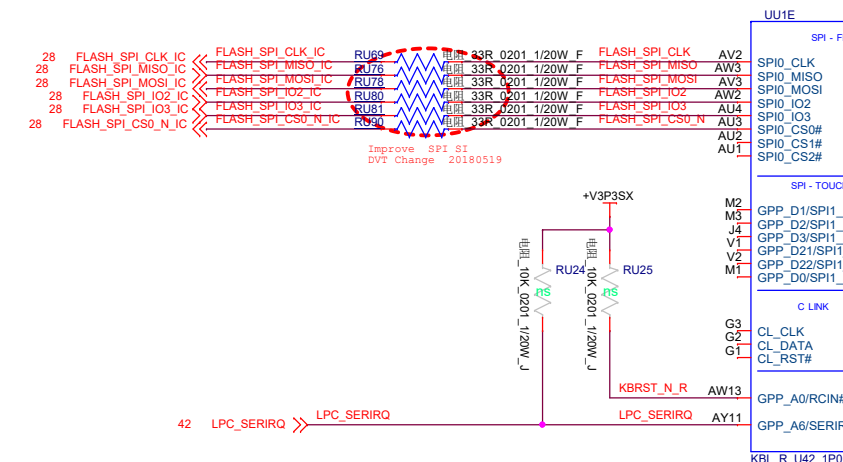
UU1E

SPI - F

28 FLASH_SPI_CLK_IC
28 FLASH_SPI_MISO_IC
28 FLASH_SPI_MOSI_IC
28 FLASH_SPI_IO2_IC
28 FLASH_SPI_IO3_IC
28 FLASH_SPI_CS0_N_IC

FLASH_SPI_CLK_IC RU69 电阻 33R_0201_1/20W_F FLASH_SPI_CLK AV2 SPI0_CLK
FLASH_SPI_MISO_IC RU76 电阻 33R_0201_1/20W_F FLASH_SPI_MISO AW3 SPI0_MISO
FLASH_SPI_MOSI_IC RU78 电阻 33R_0201_1/20W_F FLASH_SPI_MOSI AV3 SPI0_MOSI
FLASH_SPI_IO2_IC RU80 电阻 33R_0201_1/20W_F FLASH_SPI_IO2 AW2 SPI0_IO2
FLASH_SPI_IO3_IC RU81 电阻 33R_0201_1/20W_F FLASH_SPI_IO3 AU4 SPI0_IO3
FLASH_SPI_CS0_N_IC RU90 电阻 33R_0201_1/20W_F FLASH_SPI_CS0_N AU3 SPI0_CS0#
AU2 SPI0_CS1#
AU1 SPI0_CS2#

Improve SPI SI
DVT Change 20180519

SPI - TOUCH

+V3P3SX

M2 GPP_D1/SPI1_
M3 GPP_D2/SPI1_
J4 GPP_D3/SPI1_
V1 GPP_D21/SPI1
V2 GPP_D22/SPI1
M1 GPP_D0/SPI1_

电阻 10K_0201_1/20W_J RU24 RS
电阻 10K_0201_1/20W_J RU25 RS

C LINK

G3 CL_CLK
G2 CL_DATA
G1 CL_RST#

KBRST_N_R AW13 GPP_A0/RCIN#

42 LPC_SERIRQ LPC_SERIRQ LPC_SERIRQ AY11 GPP_A6/SERIR

KBL_R_U42_1P0